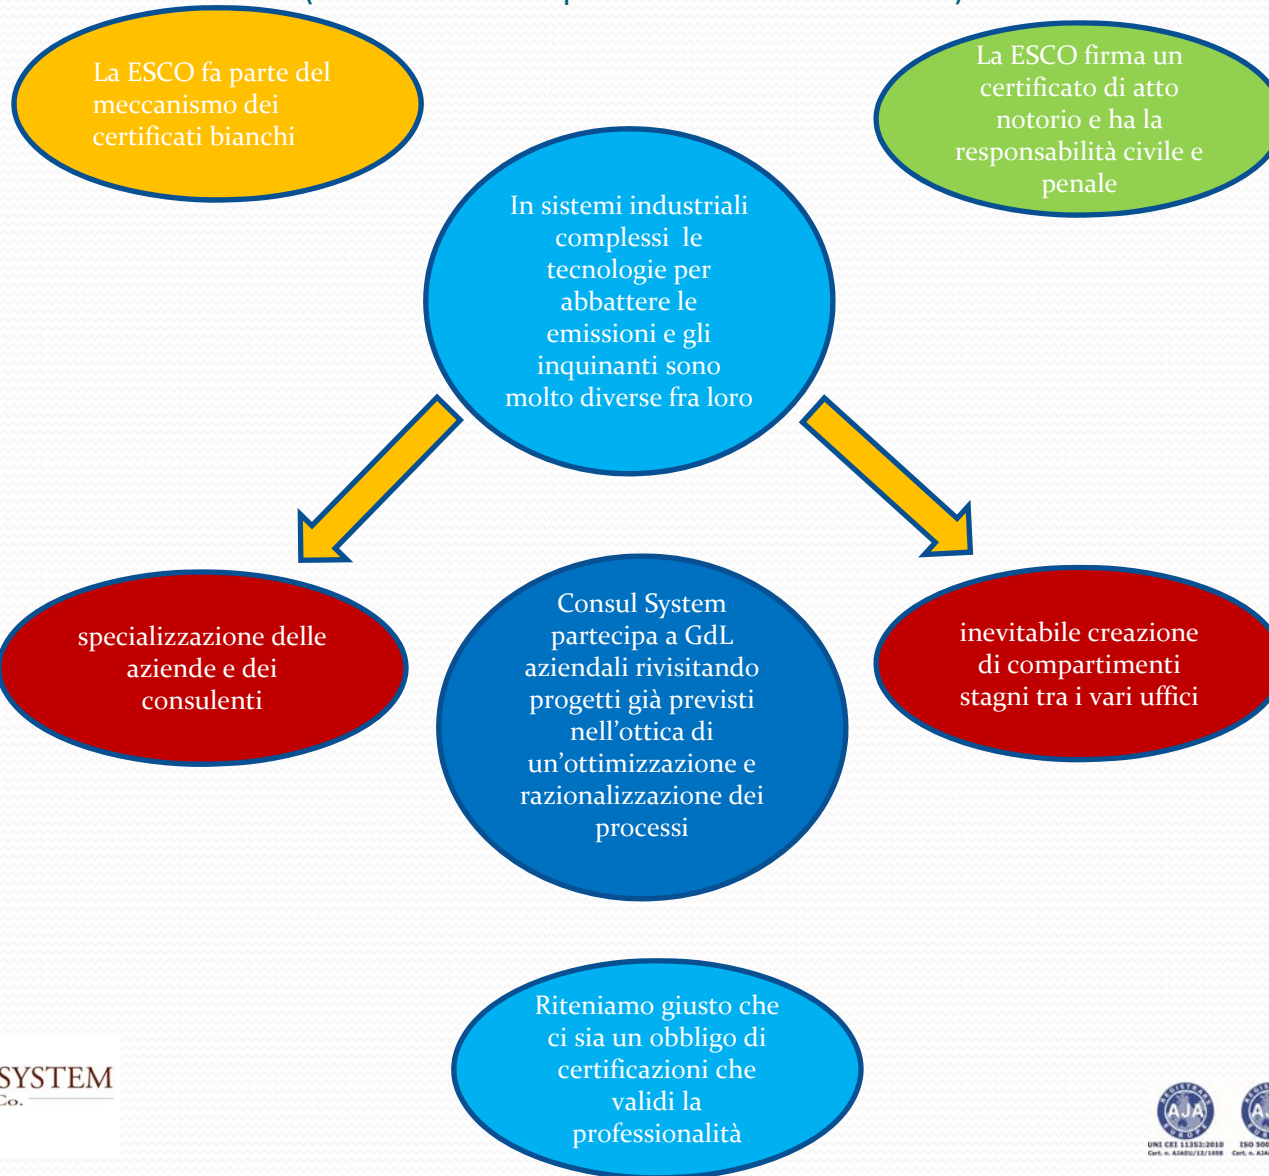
La ESCO fa parte del meccanismo dei certificati bianchi

La ESCO firma un certificato di atto notorio e ha la responsabilità civile e penale

In sistemi industriali complessi le tecnologie per abbattere le emissioni e gli inquinanti sono molto diverse fra loro

specializzazione delle aziende e dei consulenti

Consul System partecipa a GdL aziendali rivisitando progetti già previsti nell'ottica di un'ottimizzazione e razionalizzazione dei processi

inevitabile creazione di compartimenti stagni tra i vari uffici

Riteniamo giusto che ci sia un obbligo di certificazioni che validi la professionalità

SYSTEM
Co.

AJA
UNI CEI 11352:2010
Cert. n. AJAEU/13/1058

ISO 500
Cert. n. AJA